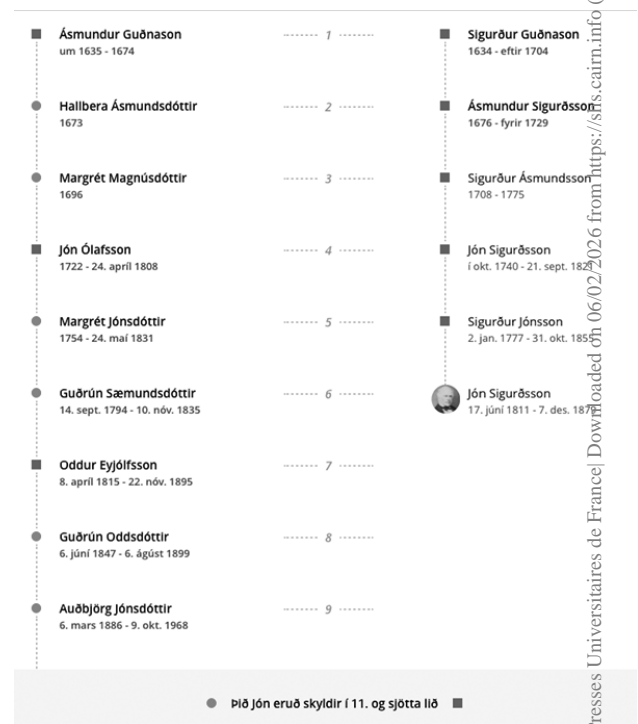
Ásmundur Guðnason
um 1635 - 1674

1

Sigurður Guðnason
1634 - eftir 1704

Hallbera Ásmundsdóttir
1673

2

Ásmundur Sigurðsson
1676 - fyrir 1729

Margrét Magnúsdóttir
1696

3

Sigurður Ásmundsson
1708 - 1775

Jón Ólafsson
1722 - 24. apríl 1808

4

Jón Sigurðsson
í okt. 1740 - 21. sept. 182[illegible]

Margrét Jónsdóttir
1754 - 24. maí 1831

5

Sigurður Jónsson
2. jan. 1777 - 31. okt. 185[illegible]

Guðrún Sæmundsdóttir
14. sept. 1794 - 10. nóv. 1835

6

Jón Sigurðsson
17. júní 1811 - 7. des. 187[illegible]

Oddur Eyjólfsson
8. apríl 1815 - 22. nóv. 1895

7

Guðrún Oddsdóttir
6. júní 1847 - 6. ágúst 1899

8

Auðbjörg Jónsdóttir
6. mars 1886 - 9. okt. 1968

9

Þið Jón eruð skyldir í 11. og sjötta lið

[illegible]resses Universitaires de France| Downloaded on 06/02/2026 from https://shs.cairn.info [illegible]